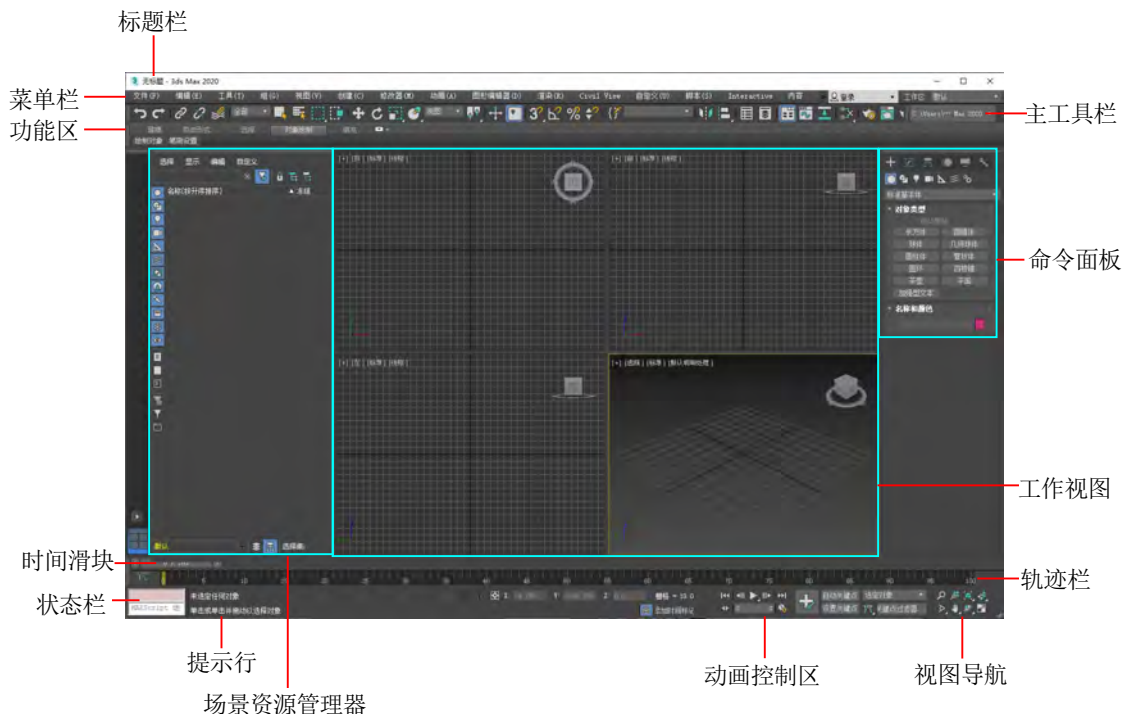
标题栏

无标题 - 3ds Max 2020

菜单栏
文件(F) 编辑(E) 工具(T) 组(G) 视图(V) 创建(C) 修改器(M) 动画(A) 图形编辑器(D) 渲染(R) Civil View 自定义(U) 脚本(S) Interactive 内容 登录 工作区: 默认

功能区
主工具栏

选择 显示 编辑 自定义
名称(按升序排序)

命令面板
标准基本体
对象类型
长方体 圆锥体
球体 几何球体
圆柱体 管状体
圆环 四棱锥
茶壶 平面
加强型文本
名称和颜色

[+] [顶] [标准] [线框]
[+] [前] [标准] [线框]
[+] [左] [标准] [线框]
[+] [透视] [标准] [默认明暗处理]

工作视图

时间滑块
0 / 100
轨迹栏
状态栏
MAXScript
未选定任何对象
单击或单击并拖动以选择对象
X: Y: Z: 栅格 = 10.0
自动关键点 选定对象
设置关键点 关键点过滤器
添加时间标记

提示行
场景资源管理器
动画控制区
视图导航